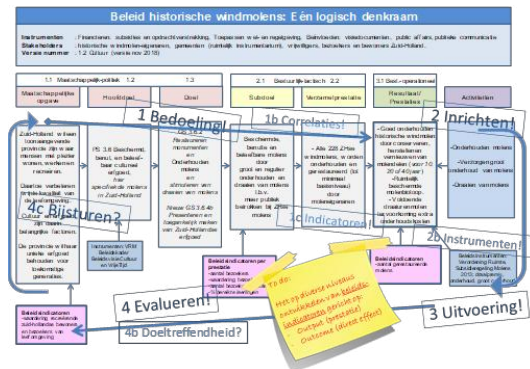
Beleid historische windmolens: Eén logisch denkraam

Instrumenten : Financieel, subsidies en opdrachtverstrekking, Toezicht en handhaving, Gebiedsontwikkeling, videodocumentatie, publiek affairs, publieke communicatie
Stakeholders : historische windmolenorganisaties, gemeenten (cultureel monumentalisten), vrijwilligers, beheerders en bewoners Zuid-Holland
Versie nummer : 1.2 Gitbur (versie 2018)

1.1 Maatschappelijk-politiek 1.2 | 1.3 | 2.1 Beleidsfilosofie | 2.2 | 3.1 Beleid-operationeel

Maatschappelijke opgave | Hoofddoel | Doel | Subdoel | Verwante prestatie | Resultaat/Prestaties | Activiteiten

1 Bedoeling!
1b Correlaties!
2 Inrichten!

Zuid-Holland wil een toonaangevende provincie zijn waar mensen mij plezier wonen, werken en recreëren.

Daartoe versterken wij de kwaliteit van de leefomgeving.

Cultuur en erfgoed is één van de belangrijke factoren.

De provincie wil haar unieke erfgoed behouden voor toekomstige generaties.

4c Bijsturen?

PS 3.6 Beschermd, benut, en beleefbaar cultureel erfgoed, hier specifieke molens in Zuid-Holland

Instrumenten VRM Beleidskader Beleidsvoornemen en Visie Pzd

GS 3.6.1 Realiseren monumenten en Ontsluiten molens en stimuleren van draaien van molens

Nieuw GS 3.6.4b Presenteren en toegankelijk maken van Zuid-Hollandse erfgoed

Beschermde, benutte en beleefbare molens door goed en regulier onderhoud en draaien van molens t.b.v. meer publiek betrokken bij zijn molens

- Alle 228 Z-Hse windmolens, in orden onderhouden en gerestaureerd (bij minimaal basisniveau) door molenorganisaties

1c Indicatoren!

- Goed onderhouden historische windmolens door conserveren, herstellen en restaureren van molenmolens (voor 70 20 of 40 jaar)
- Ruimtelijk beschermde molenbiotoop
- Voldoende draaiuren en bezoekers op onderhoudsbasis

- Onderhouden molens
- Verzorgen goed onderhoud van molens
- Draaien van molens

2b Instrumenten!

Beleidsindicatoren per prestatie
- aantal bezoekers
- aantal restauraties
- aantal gerestaureerde molens

Beleidsindicatoren
- aantal gerestaureerde molens

Basisindicatoren
- Vermelding Ruimte, Subsidiegelding Molens, SDO, draaiuren, onderhoud, groot onderhoud

4 Evalueren!

To do:
Het op diverse niveaus ontwikkelen van beleids-indicatoren gericht op:
- Output (prestatie)
- Outcome (direct effect)

3 Uitvoering!

Beleidsindicatoren
- aanvulling, incidentele subsidies, aantal bezoekers en bekenden van leefomgeving

4b Doeltreffendheid?